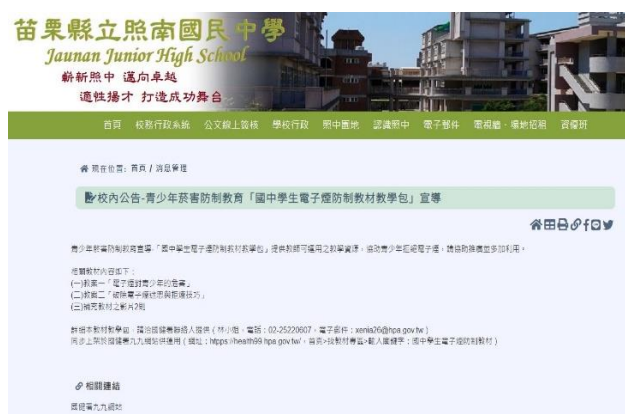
苗栗縣立照南國民中學
Jaunan Junior High School
嶄新照中 邁向卓越
適性揚才 打造成功舞台

首頁 校務行政系統 公文線上簽核 學校行政 照中園地 認識照中 電子郵件 電視牆．播放認期 資優班

現在位置: 首頁 / 消息管理

校內公告-青少年菸害防制教育「國中學生電子煙防制教材教學包」宣導

青少年菸害防制教育宣導「國中學生電子煙防制教材教學包」提供教師可運用之教學資源，協助青少年拒絕電子煙，請各教師踴躍參加利用。

相關教材內容如下：
(一)教案一「電子煙對青少年的危害」
(二)教案二「破除電子煙迷思與拒絕技巧」
(三)補充教材之影片2則

教師本教材教學包：請洽國健署聯絡人提供（林小姐，電話：02-25220607，電子郵件：xenia26@hpa.gov.tw）
同步上架於國健署九九網站供運用（網址：https://health99.hpa.gov.tw/，首頁>找教材專區>輸入關鍵字：國中學生電子煙防制教材）

相關連結

國健署九九網站